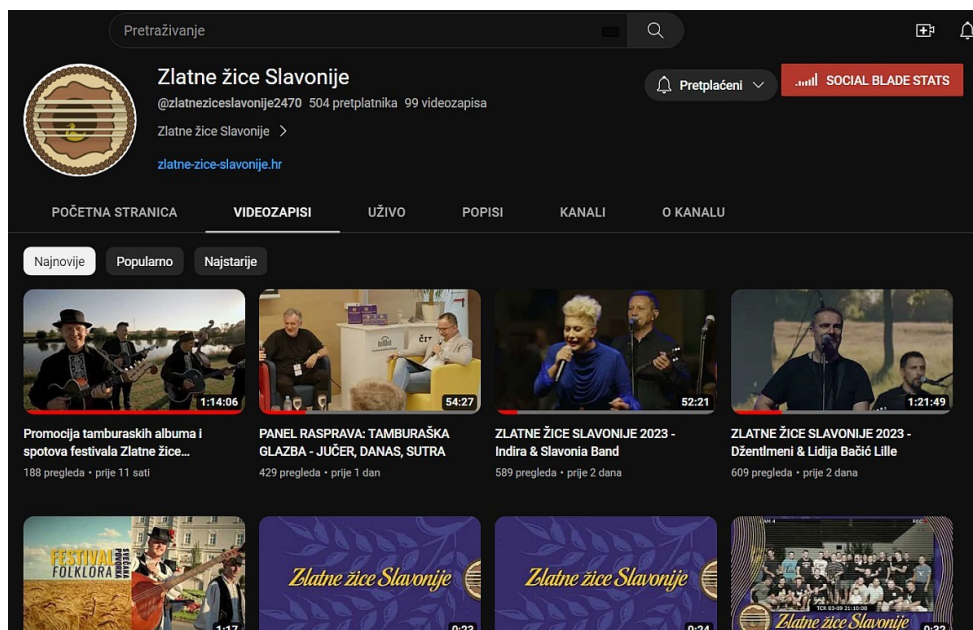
Pretraživanje

Zlatne žice Slavonije
@zlatneziceslavonije2470 504 pretplatnika 99 videozapisa
Zlatne žice Slavonije >
zlatne-zice-slavonije.hr

Pretplaćeni

SOCIAL BLADE STATS

POČETNA STRANICA
VIDEOZAPISI
UŽIVO
POPISI
KANALI
O KANALU

Najnovije
Popularno
Najstarije

1:14:06
Promocija tamburaskih albuma i spotova festivala Zlatne žice...
188 pregleda • prije 11 sati

54:27
PANEL RASPRAVA: TAMBURAŠKA GLAZBA - JUČER, DANAS, SUTRA
429 pregleda • prije 1 dan

52:21
ZLATNE ŽICE SLAVONIJE 2023 - Indira & Slavonia Band
589 pregleda • prije 2 dana

1:21:49
ZLATNE ŽICE SLAVONIJE 2023 - Džentlmeni & Lidija Bačić Lille
609 pregleda • prije 2 dana

FESTIVAL FOLKLORA
1:17

Zlatne žice Slavonije
0:23

Zlatne žice Slavonije
0:24

Zlatne žice Slavonije
0:22